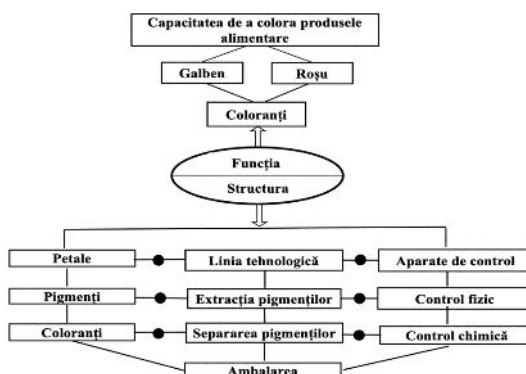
Capacitatea de a colora produsele alimentare

Galben

Roşu

Coloranţi

Funcţia

Structura

Petale

Linia tehnologică

Aparate de control

Pigmenţi

Extracţia pigmenţilor

Control fizic

Coloranţi

Separarea pigmenţilor

Control chimică

Ambalarea